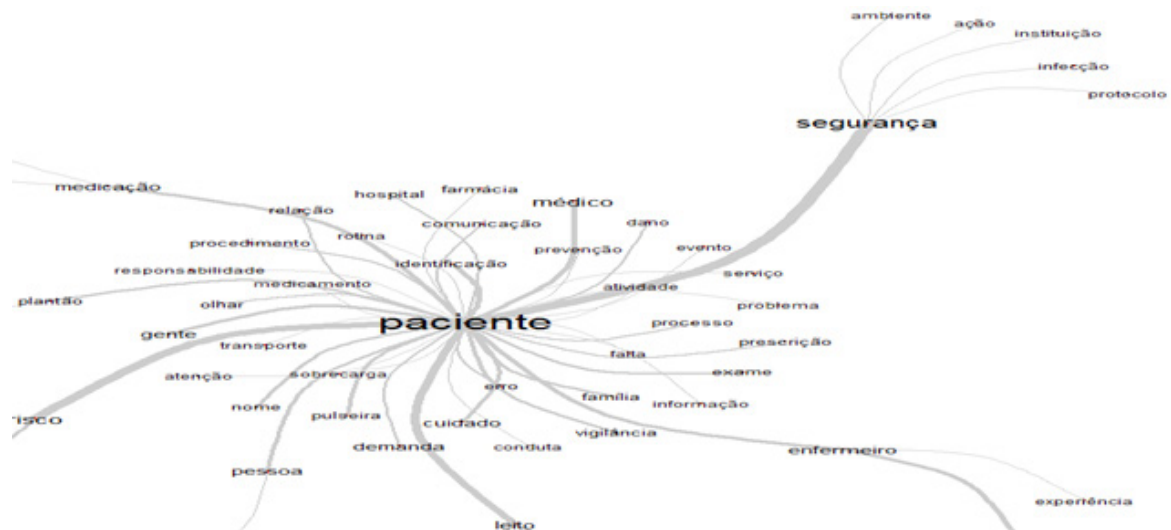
ambiente
ação
instituição
infecção
protocolo
segurança
medicação
hospital
farmácia
médico
relação
comunicação
dano
procedimento
rotina
prevenção
evento
responsabilidade
identificação
serviço
medicamento
atividade
plantão
olhar
problema
paciente
processo
gente
transporte
prescrição
falta
atenção
sobrecarga
exame
erro
família
informação
nome
pulseira
risco
cuidado
vigilância
demanda
conduta
enfermeiro
pessoa
experiência
leito